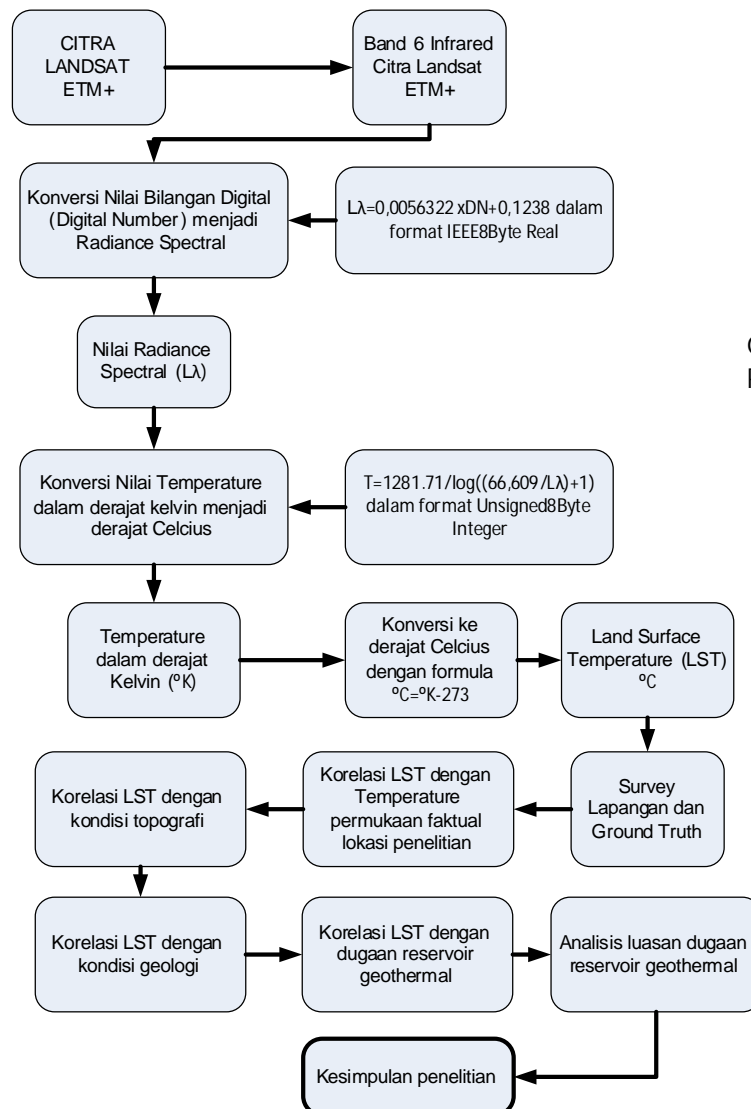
CITRA LANDSAT ETM+

Band 6 Infrared Citra Landsat ETM+

Konversi Nilai Bilangan Digital (Digital Number) menjadi Radiance Spectral

Lλ=0,0056322 xDN+0,1238 dalam format IEEE8Byte Real

Nilai Radiance Spectral (Lλ)

Konversi Nilai Temperature dalam derajat kelvin menjadi derajat Celcius

T=1281.71/log((66,609/Lλ)+1) dalam format Unsigned8Byte Integer

Temperature dalam derajat Kelvin (ºK)

Konversi ke derajat Celcius dengan formula ºC=ºK-273

Land Surface Temperature (LST) ºC

Survey Lapangan dan Ground Truth

Korelasi LST dengan Temperature permukaan faktual lokasi penelitian

Korelasi LST dengan kondisi topografi

Korelasi LST dengan kondisi geologi

Korelasi LST dengan dugaan reservoir geothermal

Analisis luasan dugaan reservoir geothermal

Kesimpulan penelitian

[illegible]